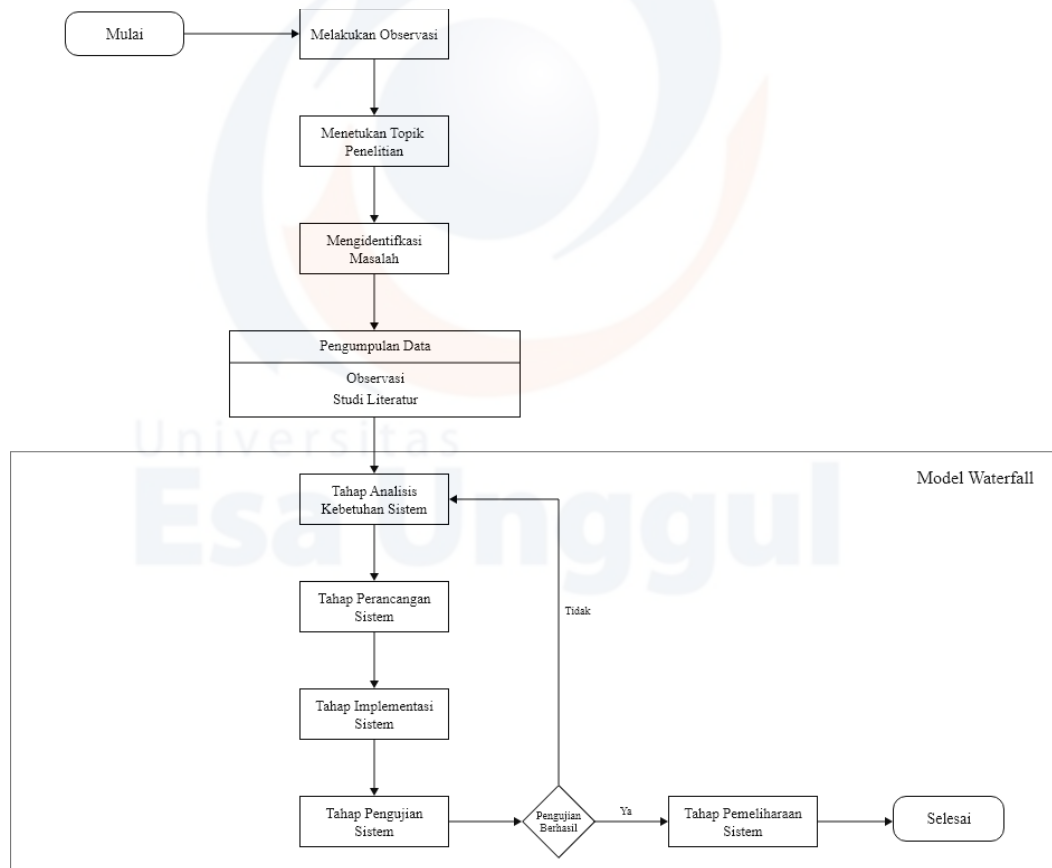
Mulai

Melakukan Observasi

Menetukan Topik Penelitian

Mengidentifkasi Masalah

Pengumpulan Data

Observasi
Studi Literatur

Universitas
Esa Unggul

Model Waterfall

Tahap Analisis Kebetuhan Sistem

Tahap Perancangan Sistem

Tahap Implementasi Sistem

Tahap Pengujian Sistem

Pengujian Berhasil

Tidak

Ya

Tahap Pemeliharaan Sistem

Selesai